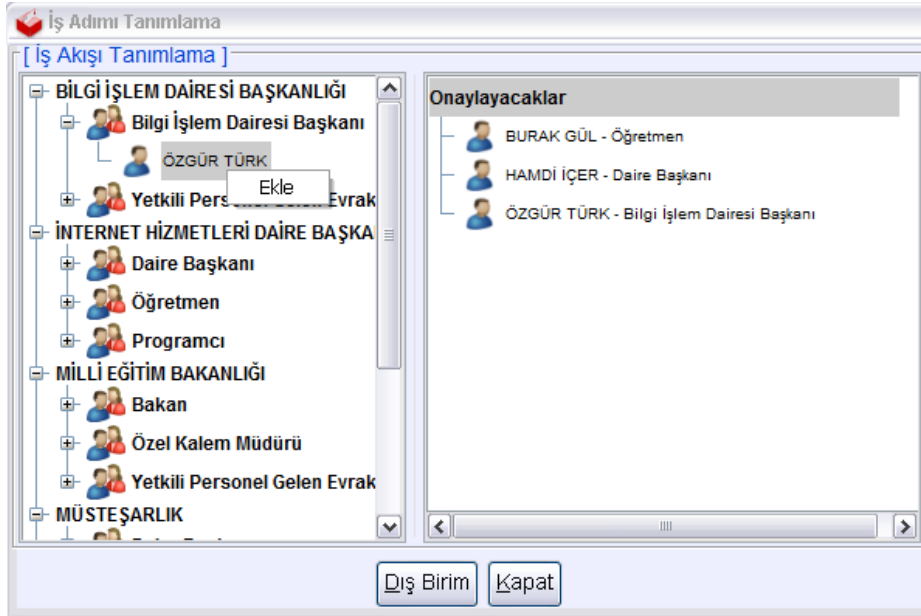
İş Adımı Tanımlama

[ İş Akışı Tanımlama ]

BİLGİ İŞLEM DAİRESİ BAŞKANLIĞI
Bilgi İşlem Dairesi Başkanı
ÖZGÜR TÜRK
Ekle
Yetkili Perso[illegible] Evrak
İNTERNET HİZMETLERİ DAİRE BAŞKA
Daire Başkanı
Öğretmen
Programcı
MİLLİ EĞİTİM BAKANLIĞI
Bakan
Özel Kalem Müdürü
Yetkili Personel Gelen Evrak
MÜSTEŞARLIK

Onaylayacaklar
BURAK GÜL - Öğretmen
HAMDİ İÇER - Daire Başkanı
ÖZGÜR TÜRK - Bilgi İşlem Dairesi Başkanı

Dış Birim
Kapat